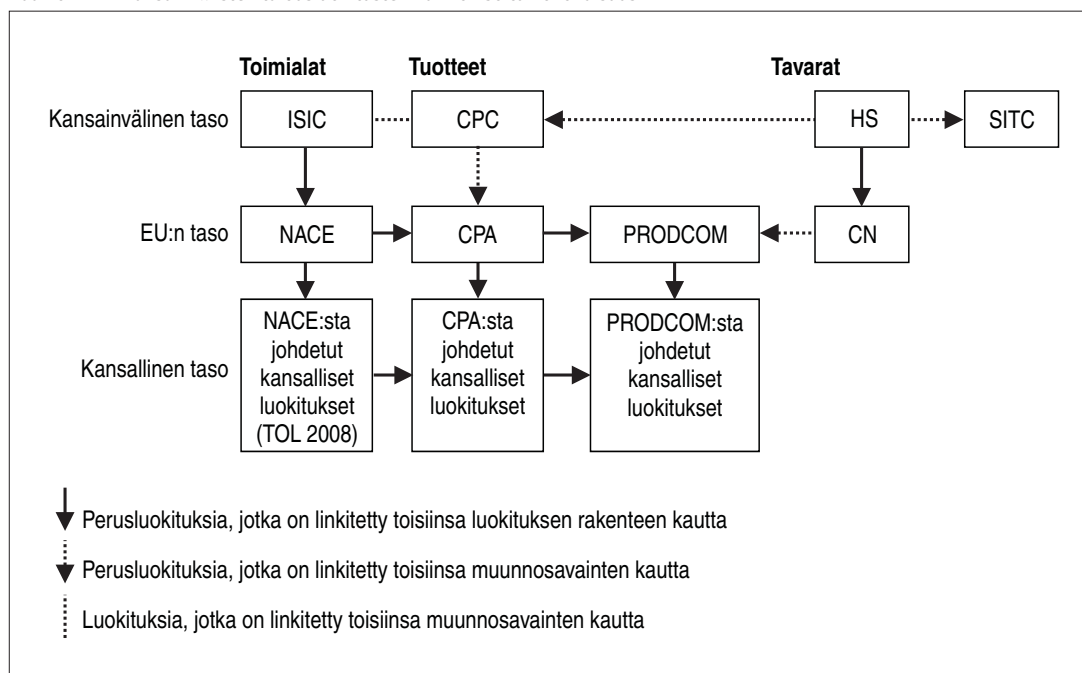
Toimialat

Tuotteet

Tavarat

Kansainvälinen taso

ISIC

CPC

HS

SITC

EU:n taso

NACE

CPA

PRODCOM

CN

Kansallinen taso

NACE:sta johdetut kansalliset luokitukset (TOL 2008)

CPA:sta johdetut kansalliset luokitukset

PRODCOM:sta johdetut kansalliset luokitukset

Perusluokituksia, jotka on linkitetty toisiinsa luokituksen rakenteen kautta

Perusluokituksia, jotka on linkitetty toisiinsa muunnosavainten kautta

Luokituksia, jotka on linkitetty toisiinsa muunnosavainten kautta